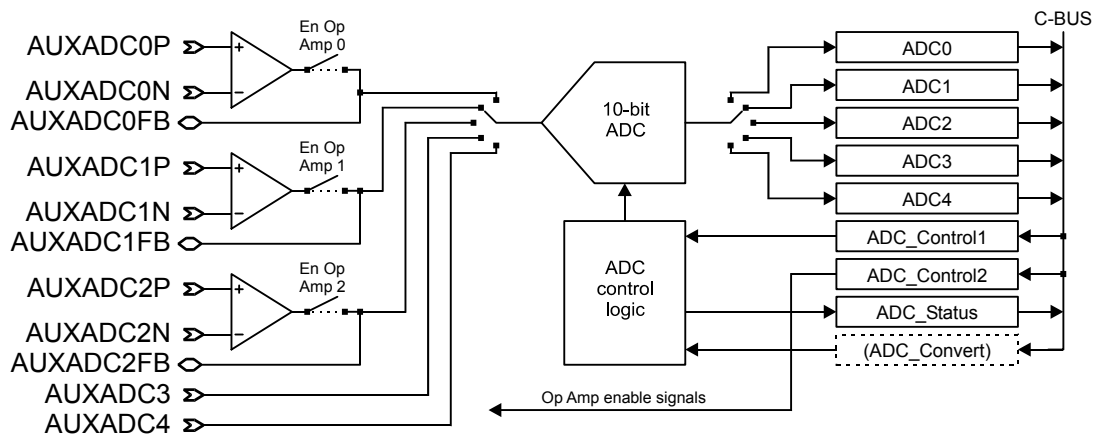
AUXADC0P
AUXADC0N
AUXADC0FB
En Op Amp 0
AUXADC1P
AUXADC1N
AUXADC1FB
En Op Amp 1
AUXADC2P
AUXADC2N
AUXADC2FB
En Op Amp 2
AUXADC3
AUXADC4
10-bit ADC
ADC control logic
Op Amp enable signals
C-BUS
ADC0
ADC1
ADC2
ADC3
ADC4
ADC_Control1
ADC_Control2
ADC_Status
(ADC_Convert)